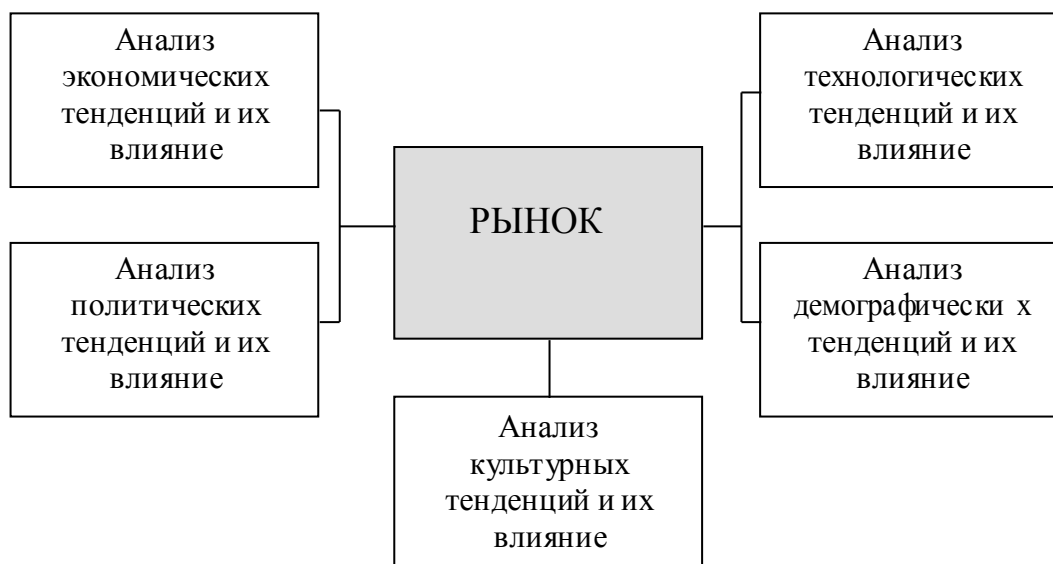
Анализ экономических тенденций и их влияние

Анализ технологических тенденций и их влияние

РЫНОК

Анализ политических тенденций и их влияние

Анализ демографически х тенденций и их влияние

Анализ культурных тенденций и их влияние